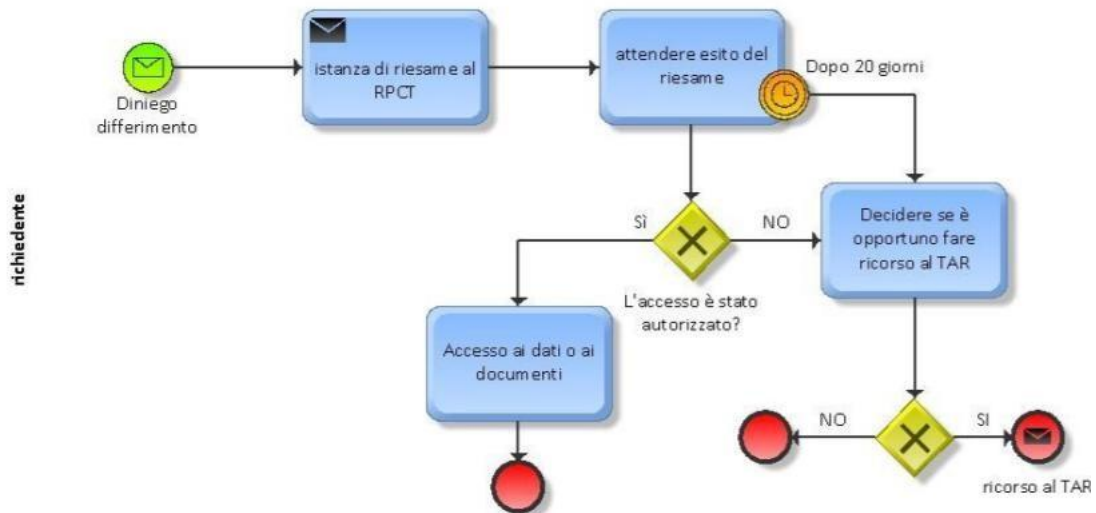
richiedente

Diniego differimento

istanza di riesame al RPCT

attendere esito del riesame

Dopo 20 giorni

Sì

NO

L'accesso è stato autorizzato?

Decidere se è opportuno fare ricorso al TAR

Accesso ai dati o ai documenti

NO

SI

ricorso al TAR